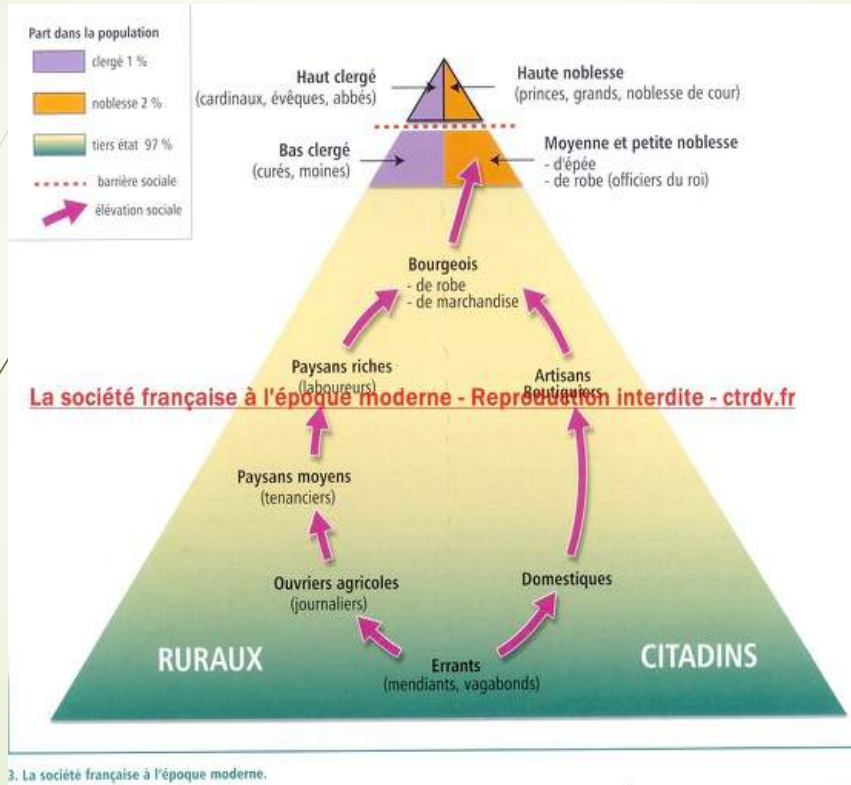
Part dans la population

clergé 1 %

noblesse 2 %

tiers état 97 %

barrière sociale

élévation sociale

Haut clergé
(cardinaux, évêques, abbés)

Haute noblesse
(princes, grands, noblesse de cour)

Bas clergé
(curés, moines)

Moyenne et petite noblesse
- d'épée
- de robe (officiers du roi)

Bourgeois
- de robe
- de marchandise

Paysans riches
(laboureurs)

Artisans
Boutiquiers

La société française à l'époque moderne - Reproduction interdite - ctrdv.fr

Paysans moyens
(tenanciers)

Ouvriers agricoles
(journaliers)

Domestiques

RURAUX

CITADINS

Errants
(mendiants, vagabonds)

3. La société française à l'époque moderne.